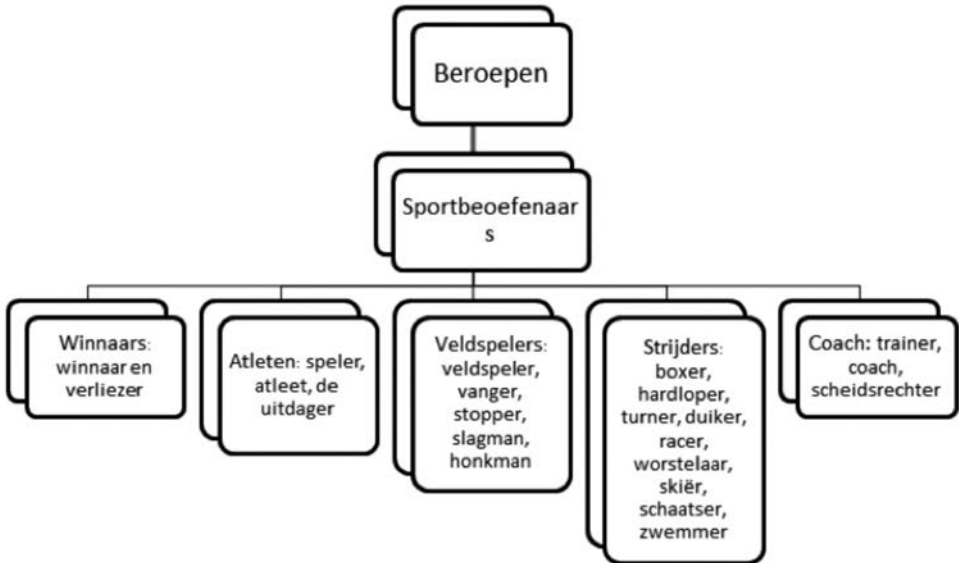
Beroepen

Sportbeoefenaar
s

Winnaars: winnaar en verliezer

Atleten: speler, atleet, de uitdager

Veldspelers: veldspeler, vanger, stopper, slagman, honkman

Strijders: boxer, hardloper, turner, duiker, racer, worstelaar, skiër, schaatser, zwemmer

Coach: trainer, coach, scheidsrechter